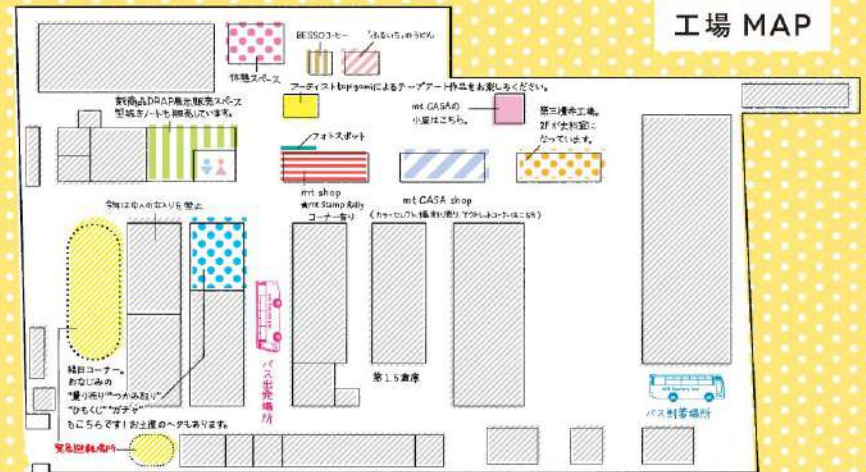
工場 MAP

休憩スペース

BESSOコーヒー

「ふるいち」のうどん

アーティストtopigamiによるテープアート作品をお楽しみください。

新商品DRAP展示販売スペース
型抜きノートも販売しています。

mt CASAの
小屋はこちら。

第三倉庫工場。
2Fが大和室に
なっています。

フォトスポット

mt shop
★mt Stamp Rally
コーナー有り

mt CASA shop
(カラーセレクト、量り売り、ラッピングコーナーはこちら)

今年は中への立ち入り禁止

縁日コーナー。
おなじみの
"量り売り""つかみ取り"
"ひもくじ""ガチャ"
もこちらです！お土産のヘタもあります。

バス出発場所

第1.5倉庫

mt factory tour

バス到着場所

緊急回転場所